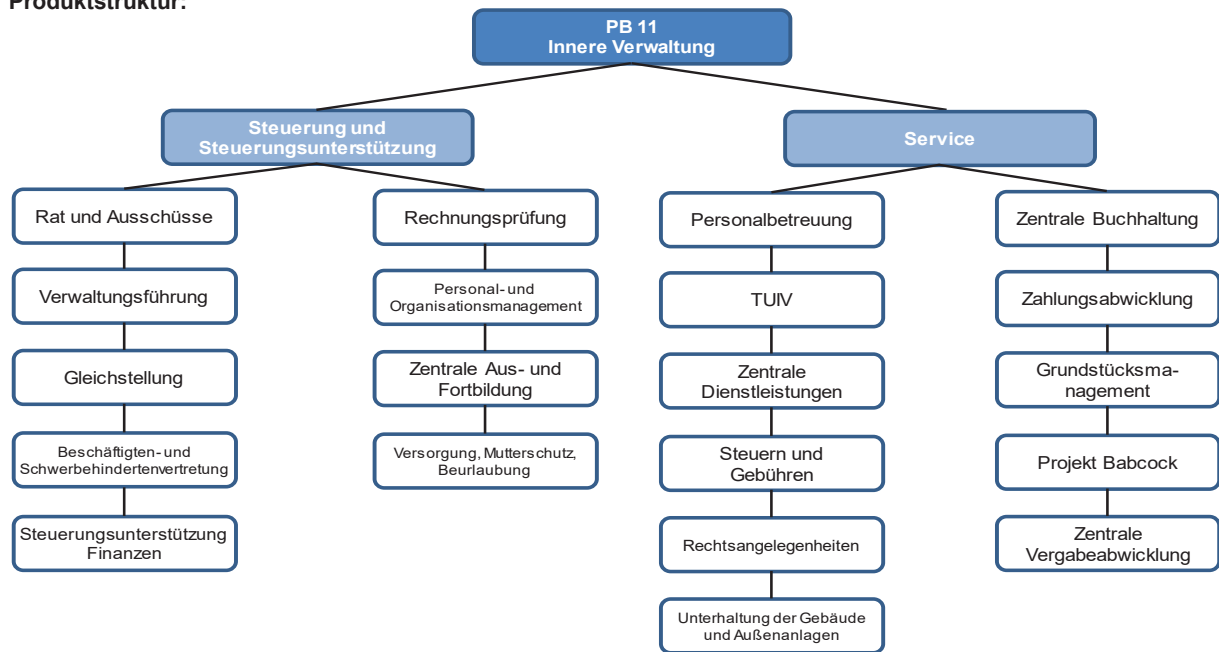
Produktstruktur:

PB 11
Innere Verwaltung

Steuerung und Steuerungsunterstützung

Rat und Ausschüsse

Verwaltungsführung

Gleichstellung

Beschäftigten- und Schwerbehindertenvertretung

Steuerungsunterstützung Finanzen

Rechnungsprüfung

Personal- und Organisationsmanagement

Zentrale Aus- und Fortbildung

Versorgung, Mutterschutz, Beurlaubung

Service

Personalbetreuung

TUIV

Zentrale Dienstleistungen

Steuern und Gebühren

Rechtsangelegenheiten

Unterhaltung der Gebäude und Außenanlagen

Zentrale Buchhaltung

Zahlungsabwicklung

Grundstücksmanagement

Projekt Babcock

Zentrale Vergabeabwicklung